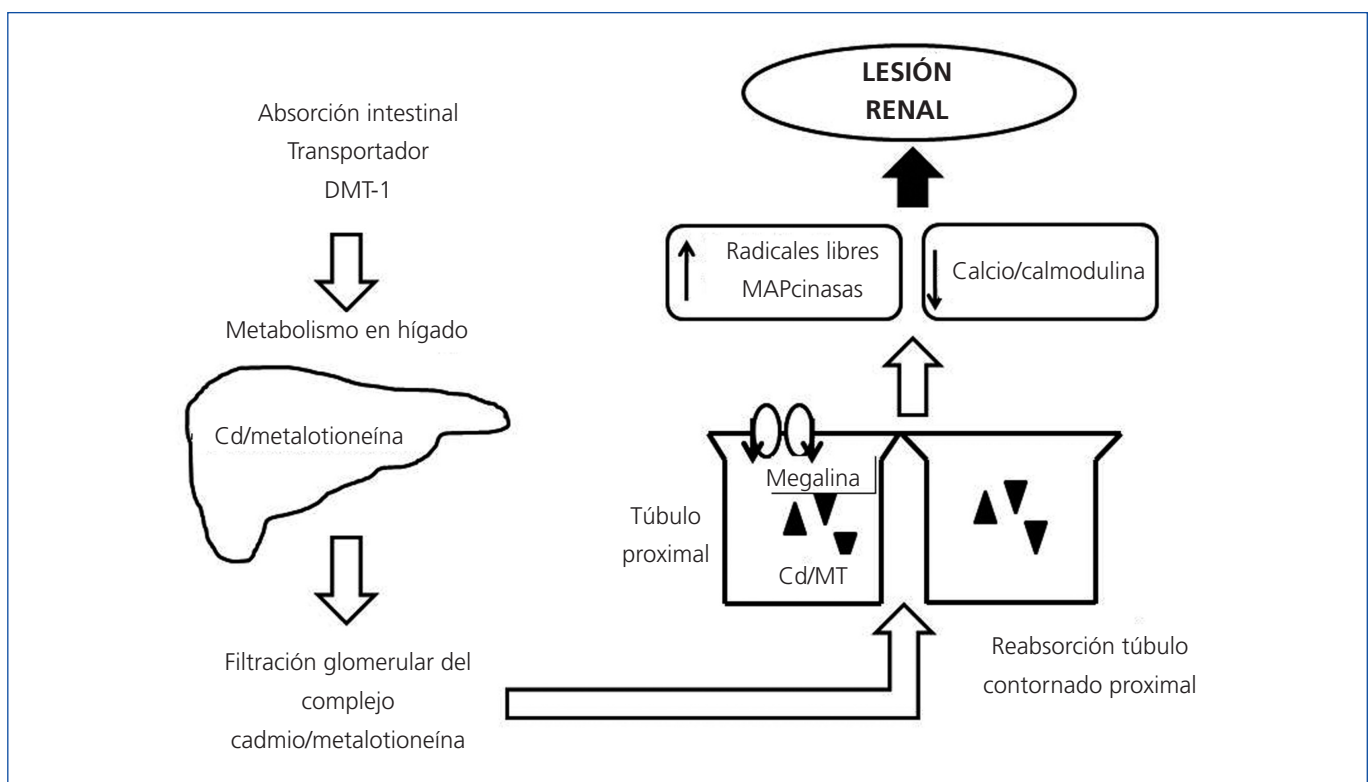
Absorción intestinal
Transportador
DMT-1

Metabolismo en hígado

Cd/metalotioneína

Filtración glomerular del complejo cadmio/metalotioneína

LESIÓN RENAL

Radicales libres
MAPcinasas

Calcio/calmodulina

Megalina

Túbulo proximal

Cd/MT

Reabsorción túbulo contornado proximal